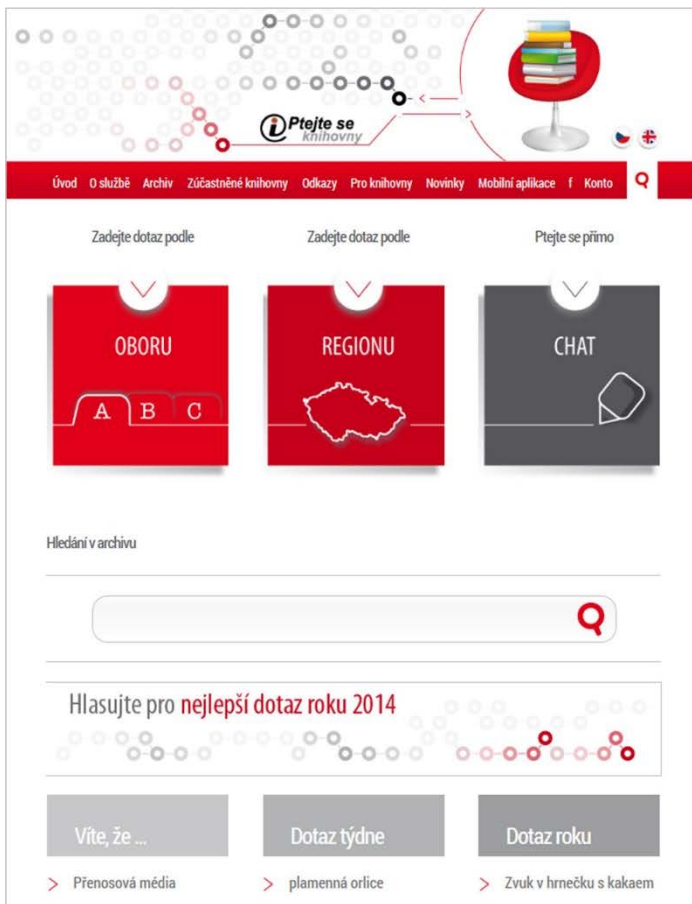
Ptejte se knihovny

Úvod O službě Archiv Zúčastněné knihovny Odkazy Pro knihovny Novinky Mobilní aplikace f Konto

Zadejte dotaz podle

OBORU

A B C

Zadejte dotaz podle

REGIONU

Ptejte se přímo

CHAT

Hledání v archivu

Hlasujte pro nejlepší dotaz roku 2014

Víte, že ...

> Přenosová média

Dotaz týdne

> plamenná orlice

Dotaz roku

> Zvuk v hrnečku s kakaem